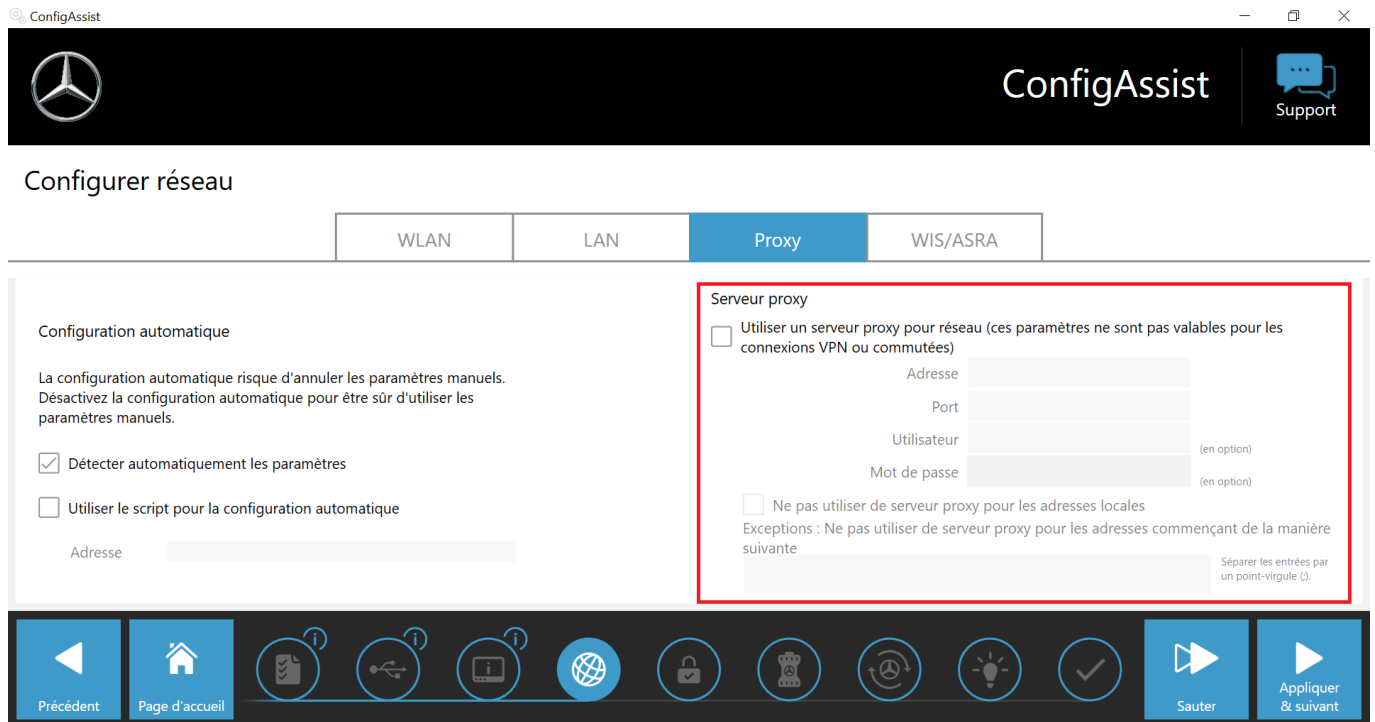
ConfigAssist

ConfigAssist

Support

Configurer réseau

| WLAN | LAN | Proxy | WIS/ASRA |
|---|---|---|---|

Configuration automatique

La configuration automatique risque d'annuler les paramètres manuels. Désactivez la configuration automatique pour être sûr d'utiliser les paramètres manuels.

Détecter automatiquement les paramètres

Utiliser le script pour la configuration automatique

Adresse

Serveur proxy

Utiliser un serveur proxy pour réseau (ces paramètres ne sont pas valables pour les connexions VPN ou commutées)

Adresse

Port

Utilisateur (en option)

Mot de passe (en option)

Ne pas utiliser de serveur proxy pour les adresses locales

Exceptions : Ne pas utiliser de serveur proxy pour les adresses commençant de la manière suivante

Séparer les entrées par un point-virgule (;).

Précédent

Page d'accueil

Sauter

Appliquer & suivant